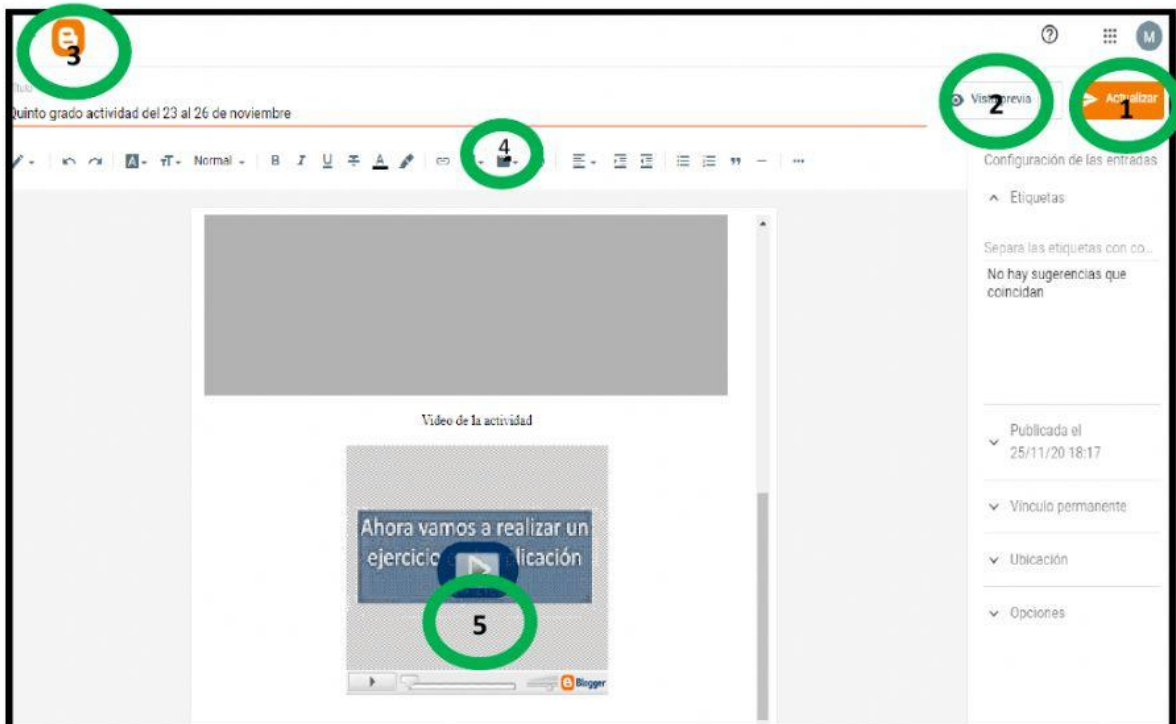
3

ítulo

Quinto grado actividad del 23 al 26 de noviembre

Vista previa 2

Actualizar 1

4

Normal

Configuración de las entradas

Etiquetas

Separa las etiquetas con co...

No hay sugerencias que coincidan

Video de la actividad

Ahora vamos a realizar un ejercicio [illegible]licación

5

Blogger

Publicada el 25/11/20 18:17

Vínculo permanente

Ubicación

Opciones